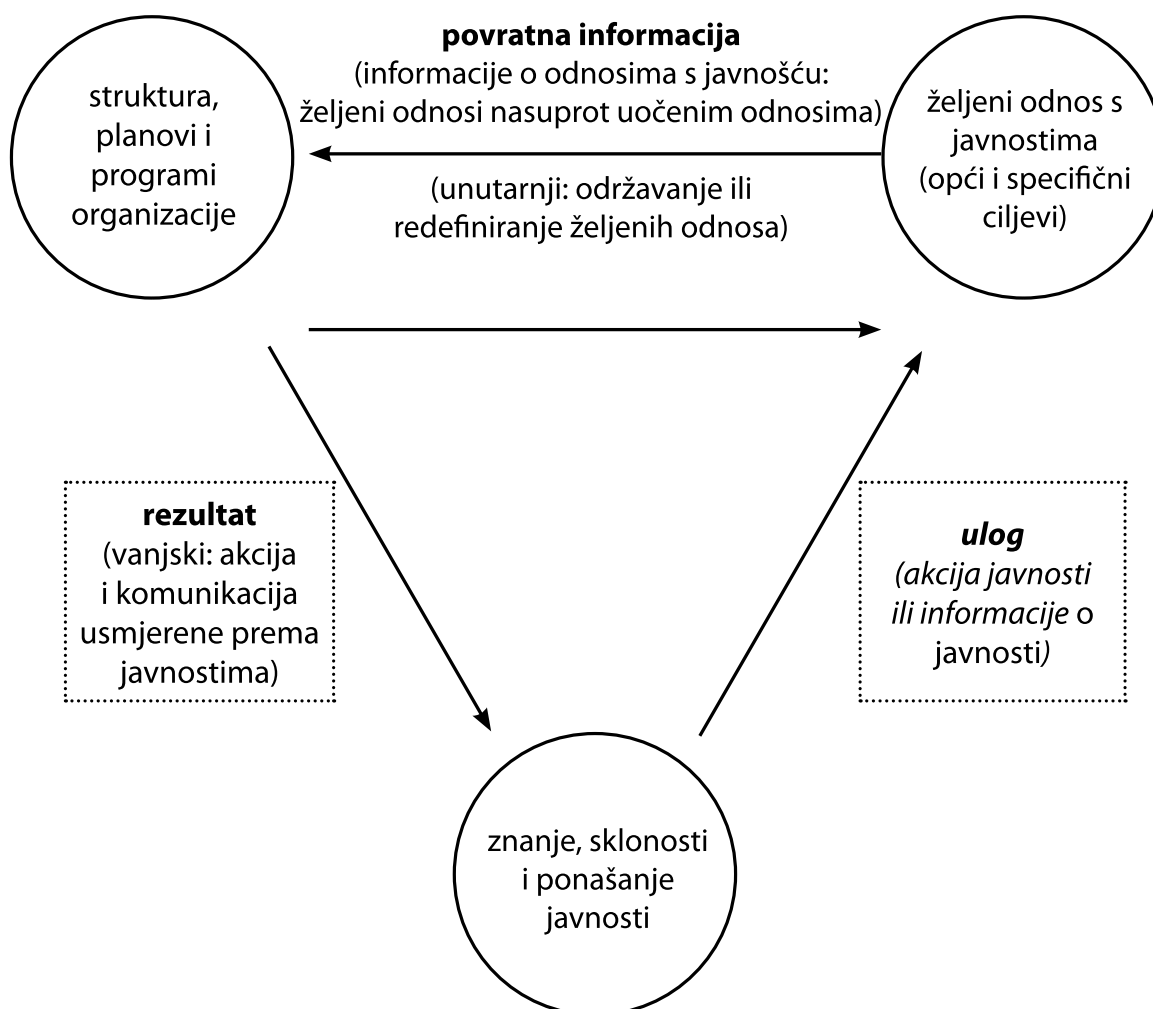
povratna informacija
(informacije o odnosima s javnošću: željeni odnosi nasuprot uočenim odnosima)

struktura, planovi i programi organizacije

željeni odnos s javnostima (opći i specifični ciljevi)

(unutarnji: održavanje ili redefiniranje željenih odnosa)

rezultat
(vanjski: akcija i komunikacija usmjerene prema javnostima)

ulog
(akcija javnosti ili informacije o javnosti)

znanje, sklonosti i ponašanje javnosti